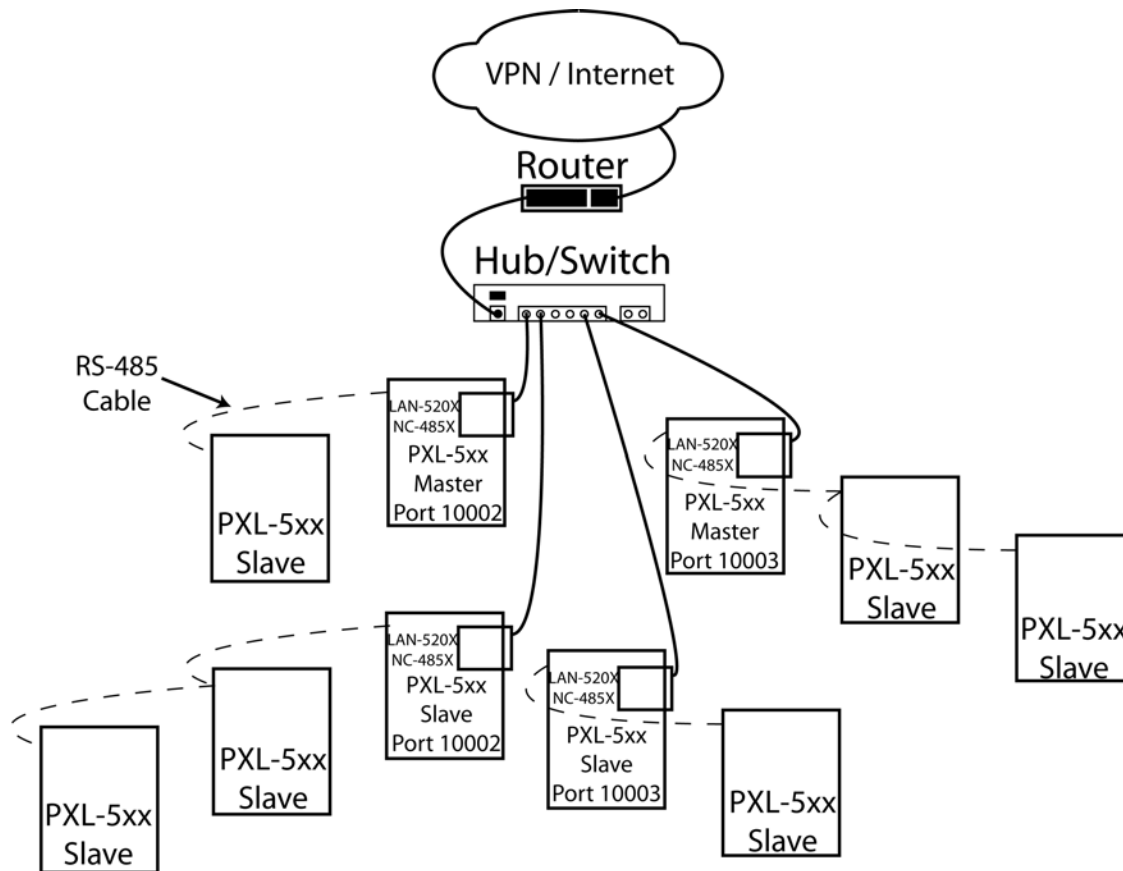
VPN / Internet

Router

Hub/Switch

RS-485 Cable

LAN-520X
NC-485X
PXL-5xx
Master
Port 10002

PXL-5xx
Slave

LAN-520X
NC-485X
PXL-5xx
Master
Port 10003

PXL-5xx
Slave

PXL-5xx
Slave

LAN-520X
NC-485X
PXL-5xx
Slave
Port 10002

LAN-520X
NC-485X
PXL-5xx
Slave
Port 10003

PXL-5xx
Slave

PXL-5xx
Slave

PXL-5xx
Slave